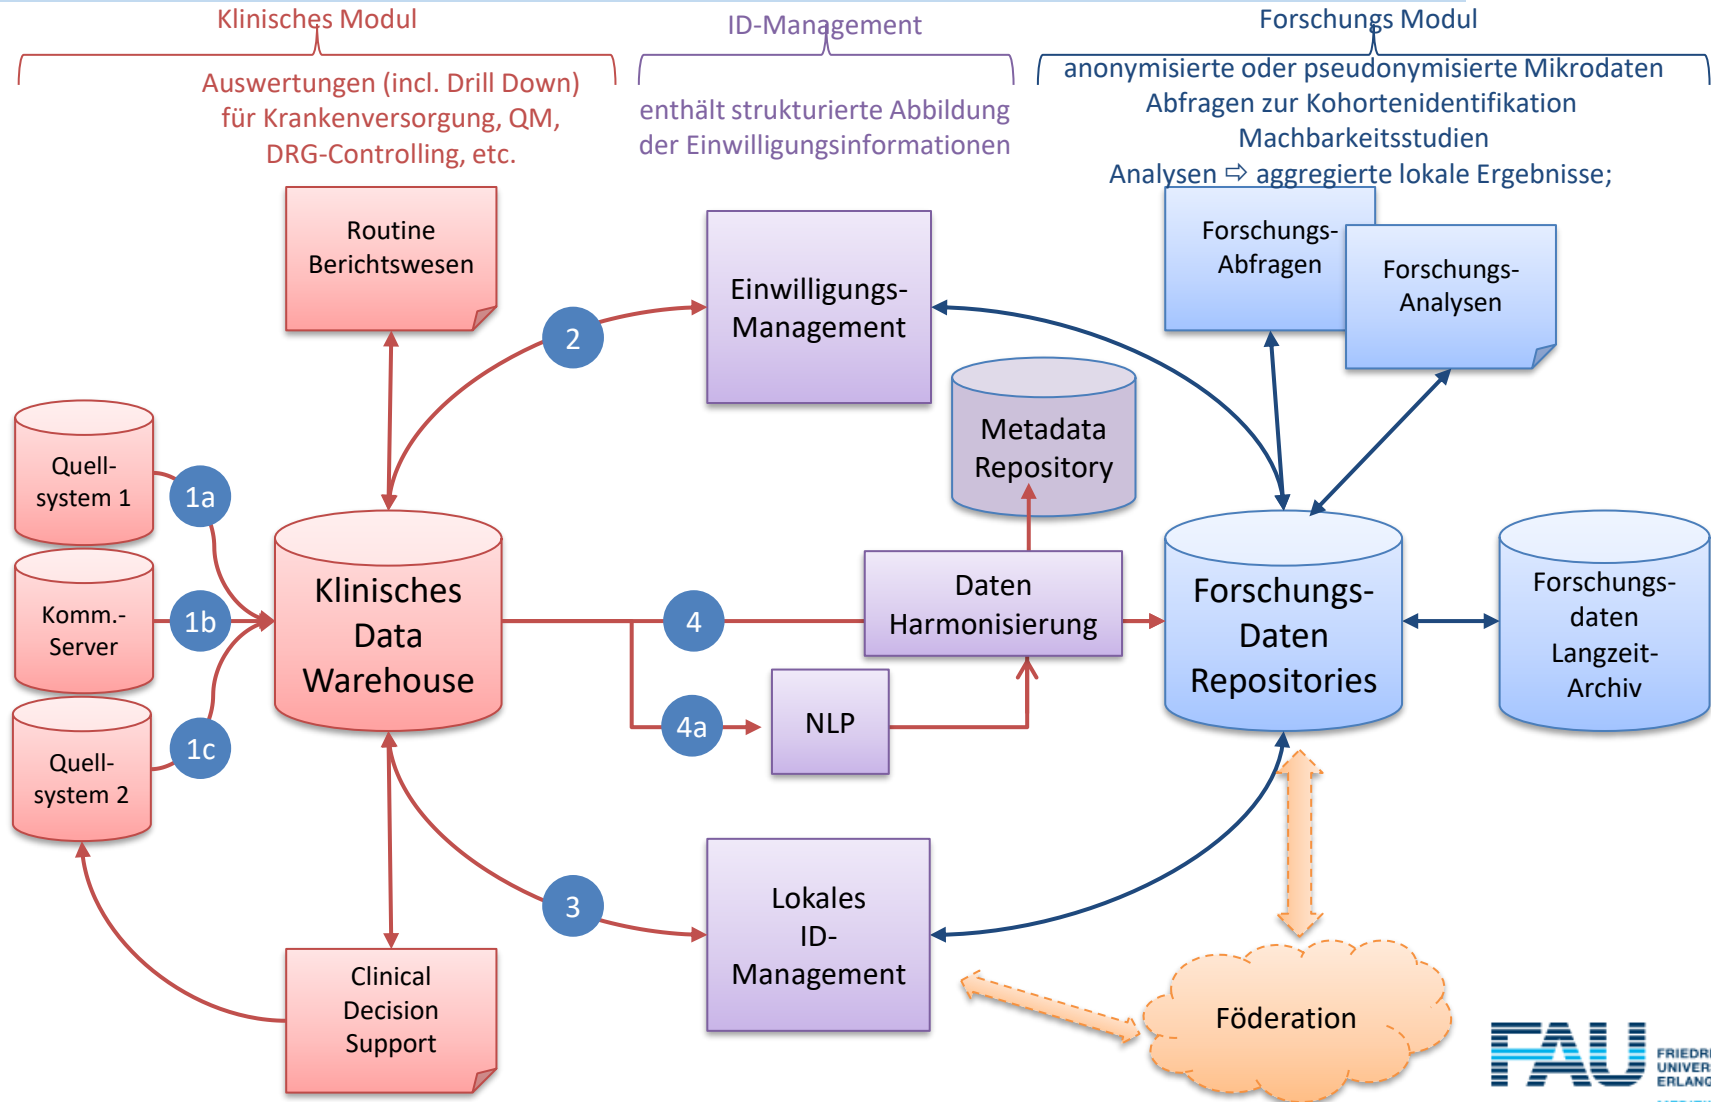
Klinisches Modul

Auswertungen (incl. Drill Down) für Krankenversorgung, QM, DRG-Controlling, etc.

ID-Management

enthält strukturierte Abbildung der Einwilligungsinformationen

Forschungs Modul

anonymisierte oder pseudonymisierte Mikrodaten
Abfragen zur Kohortenidentifikation
Machbarkeitsstudien
Analysen ⇨ aggregierte lokale Ergebnisse;

Routine Berichtswesen

Einwilligungs-Management

Forschungs-Abfragen

Forschungs-Analysen

Metadata Repository

Quell-system 1

1a

Komm.-Server

1b

Quell-system 2

1c

2

Klinisches Data Warehouse

4

Daten Harmonisierung

Forschungs-Daten Repositories

Forschungs-daten Langzeit-Archiv

4a

NLP

3

Lokales ID-Management

Clinical Decision Support

Föderation

FAU FRIEDR UNIVER ERLANG